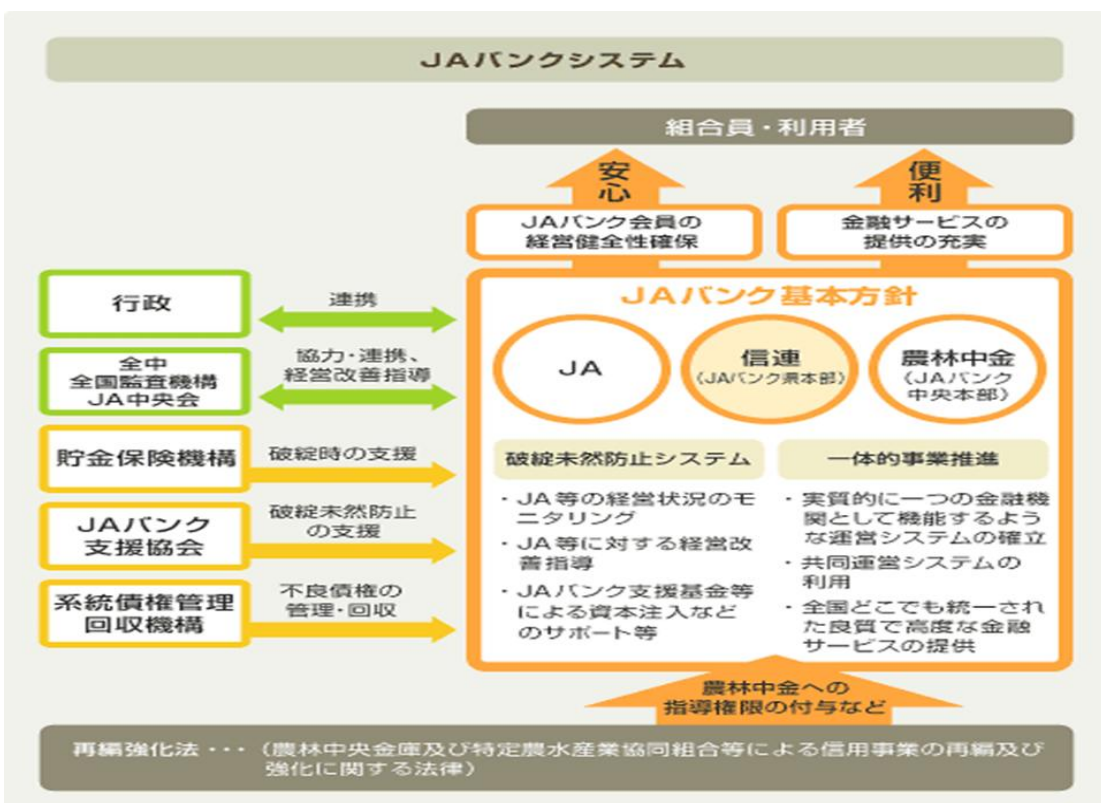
JAバンクシステム

組合員・利用者

安心

便利

JAバンク会員の経営健全性確保

金融サービスの提供の充実

行政

連携

全中
全国監査機構
JA中央会

協力・連携、経営改善指導

貯金保険機構

破綻時の支援

JAバンク支援協会

破綻未然防止の支援

系統債権管理回収機構

不良債権の管理・回収

JAバンク基本方針

JA

信連
（JAバンク県本部）

農林中金
（JAバンク中央本部）

破綻未然防止システム

・JA等の経営状況のモニタリング
・JA等に対する経営改善指導
・JAバンク支援基金等による資本注入などのサポート等

一体的事業推進

・実質的に一つの金融機関として機能するような運営システムの確立
・共同運営システムの利用
・全国どこでも統一された良質で高度な金融サービスの提供

農林中金への指導権限の付与など

再編強化法・・・（農林中央金庫及び特定農水産業協同組合等による信用事業の再編及び強化に関する法律）